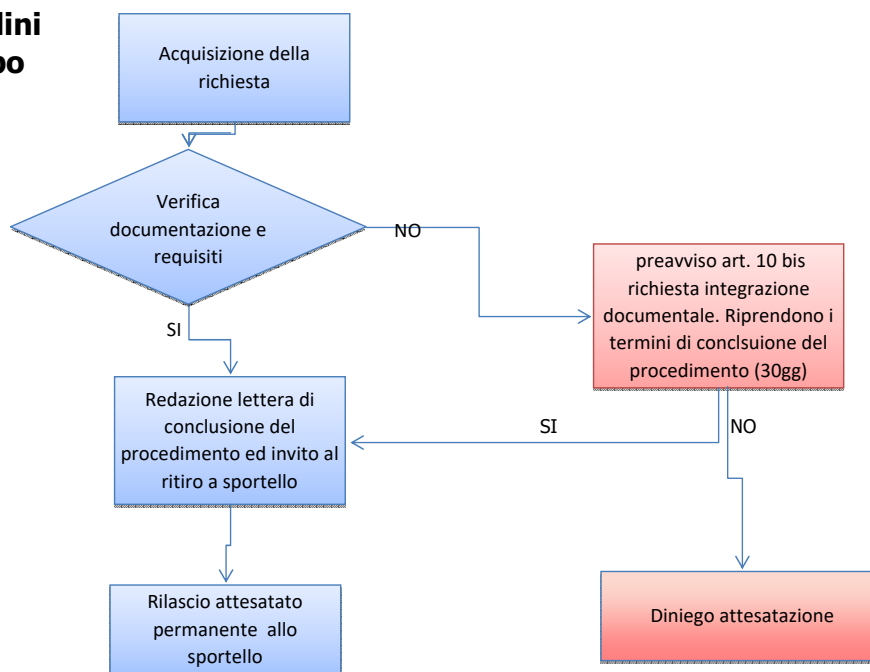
dini
po

Acquisizione della richiesta

Verifica documentazione e requisiti

NO

preavviso art. 10 bis richiesta integrazione documentale. Riprendono i termini di conclsuione del procedimento (30gg)

SI

Redazione lettera di conclusione del procedimento ed invito al ritiro a sportello

SI

NO

Rilascio attesatato permanente allo sportello

Diniego attesatazione